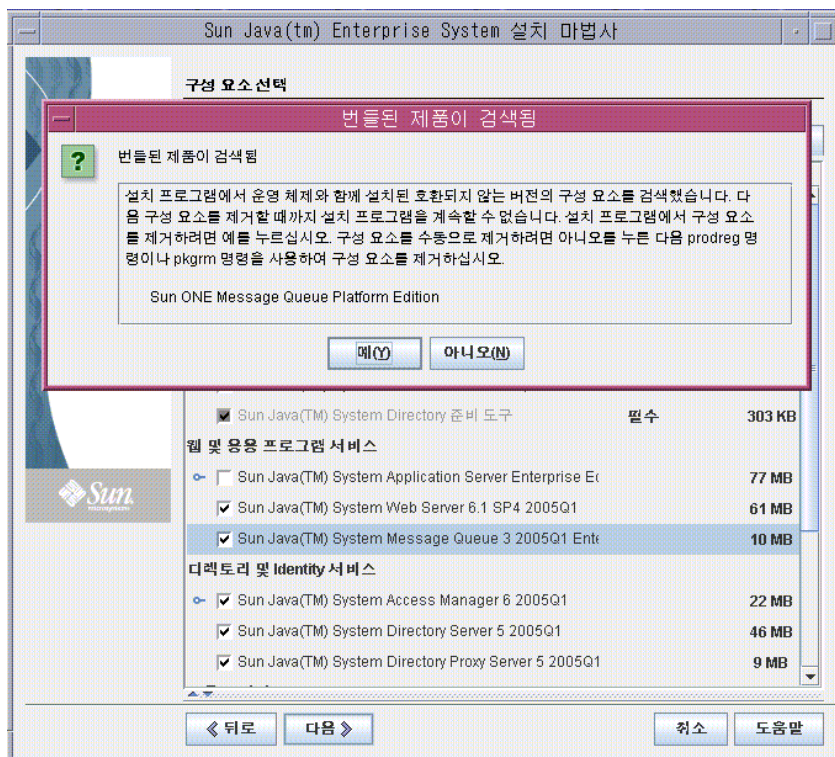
Sun Java(tm) Enterprise System 설치 마법사

구성 요소 선택

번들된 제품이 검색됨

번들된 제품이 검색됨

설치 프로그램에서 운영 체제와 함께 설치된 호환되지 않는 버전의 구성 요소를 검색했습니다. 다음 구성 요소를 제거할 때까지 설치 프로그램을 계속할 수 없습니다. 설치 프로그램에서 구성 요소를 제거하려면 예를 누르십시오. 구성 요소를 수동으로 제거하려면 아니오를 누른 다음 prodreg 명령이나 pkgrm 명령을 사용하여 구성 요소를 제거하십시오.

Sun ONE Message Queue Platform Edition

예(Y) 아니오(N)

| | | |
|---|---|---|
| Sun Java(TM) System Directory 준비 도구 | 필수 | 303 KB |
| 웹 및 응용 프로그램 서비스 | | |
| Sun Java(TM) System Application Server Enterprise Ed | | 77 MB |
| Sun Java(TM) System Web Server 6.1 SP4 2005Q1 | | 61 MB |
| Sun Java(TM) System Message Queue 3 2005Q1 Ente | | 10 MB |
| 디렉토리 및 Identity 서비스 | | |
| Sun Java(TM) System Access Manager 6 2005Q1 | | 22 MB |
| Sun Java(TM) System Directory Server 5 2005Q1 | | 46 MB |
| Sun Java(TM) System Directory Proxy Server 5 2005Q1 | | 9 MB |

Sun

《 뒤로 다음 》 취소 도움말